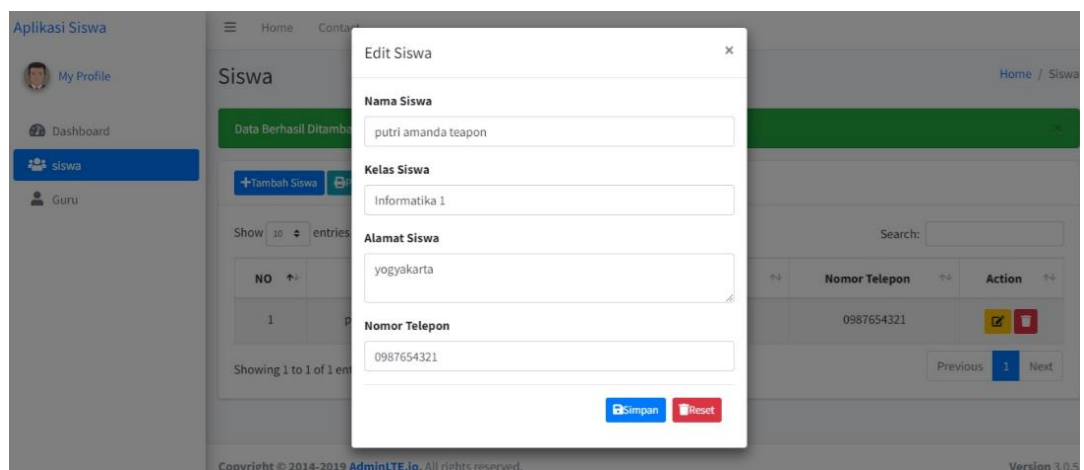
Aplikasi Siswa

My Profile

Dashboard

siswa

Guru

Home Contact

Siswa

Home / Siswa

Data Berhasil Ditamba

+Tambah Siswa

Show 10 entries

Search:

| NO | | Nomor Telepon | Action |
|---|---|---|---|
| 1 | p | 0987654321 | |

Showing 1 to 1 of 1 ent

Previous 1 Next

Copyright © 2014-2019 AdminLTE.io. All rights reserved.

Version 3.0.5

Edit Siswa

×

Nama Siswa

putri amanda teapon

Kelas Siswa

Informatika 1

Alamat Siswa

yogyakarta

Nomor Telepon

0987654321

Simpan Reset